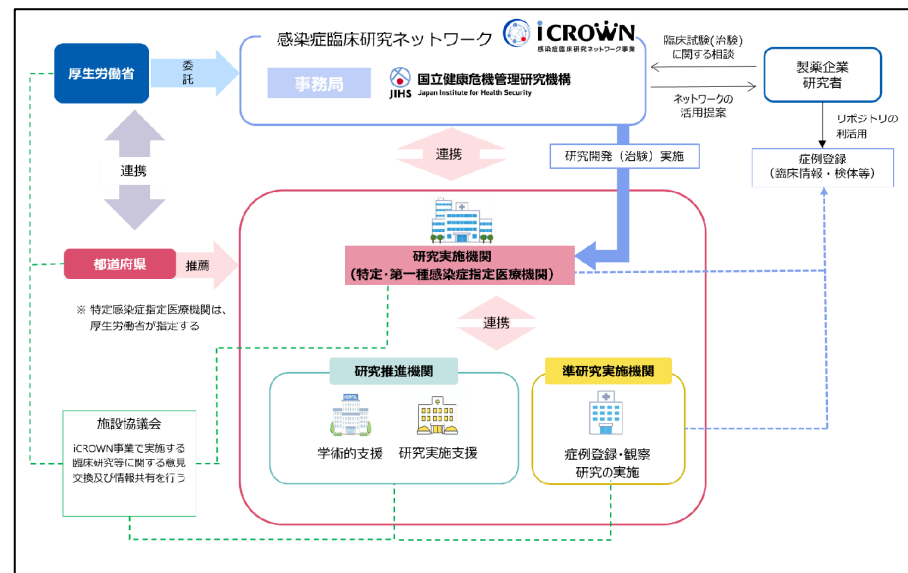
感染症臨床研究ネットワーク iCROWN 感染症臨床研究ネットワーク事業

事務局

JIHS 国立健康危機管理研究機構 Japan Institute for Health Security

厚生労働省

委託

臨床試験(治験)に関する相談

ネットワークの活用提案

製薬企業 研究者

リポジトリの利活用

症例登録 (臨床情報・検体等)

連携

研究開発(治験)実施

連携

都道府県

推薦

※ 特定感染症指定医療機関は、厚生労働省が指定する

研究実施機関 (特定・第一種感染症指定医療機関)

連携

研究推進機関

学術的支援

研究実施支援

準研究実施機関

症例登録・観察研究の実施

施設協議会

iCROWN事業で実施する臨床研究等に関する意見交換及び情報共有を行う